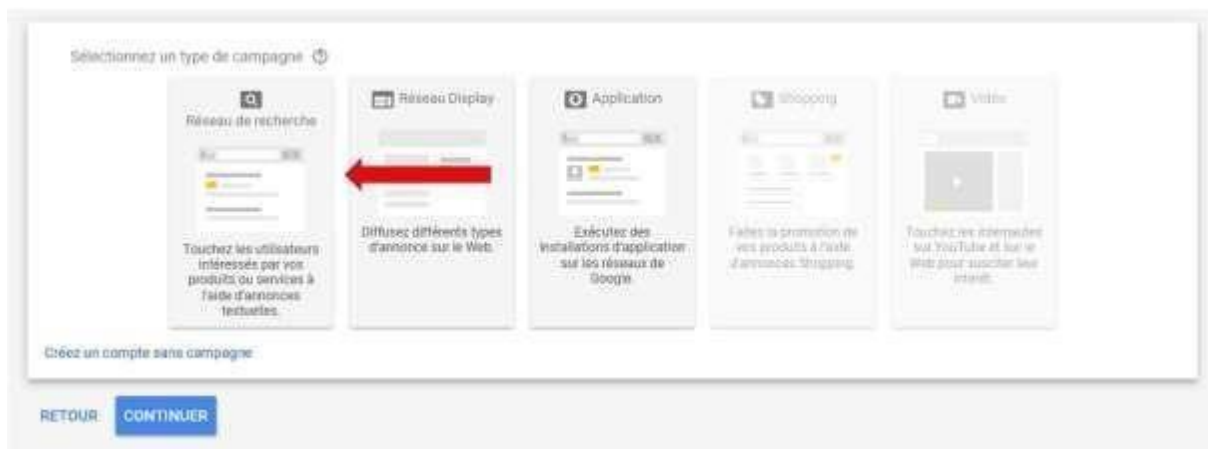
Sélectionnez un type de campagne ⓘ

Réseau de recherche

Touchez les utilisateurs intéressés par vos produits ou services à l'aide d'annonces textuelles.

Réseau Display

Diffusez différents types d'annonce sur le Web.

Application

Exécutez des installations d'application sur les réseaux de Google.

Shopping

Faites la promotion de vos produits à l'aide d'annonces Shopping.

Vidéo

Touchez les internautes sur YouTube et sur le Web pour susciter leur intérêt.

Créez un compte sans campagne

RETOUR CONTINUER